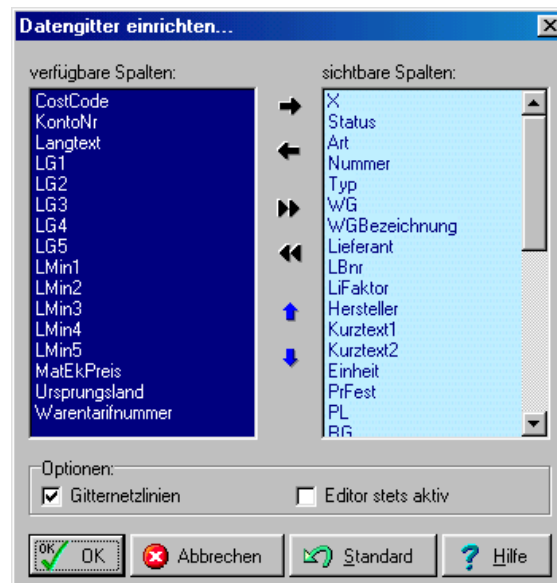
Datengitter einrichten...

verfügbare Spalten:
CostCode
KontoNr
Langtext
LG1
LG2
LG3
LG4
LG5
LMin1
LMin2
LMin3
LMin4
LMin5
MatEkPreis
Ursprungsland
Warentarifnummer

sichtbare Spalten:
X
Status
Art
Nummer
Typ
WG
WGBezeichnung
Lieferant
LBnr
LiFaktor
Hersteller
Kurztext1
Kurztext2
Einheit
PrFest
PL
BG

Optionen:
Gitternetzlinien
Editor stets aktiv

OK OK
Abbrechen
Standard
Hilfe